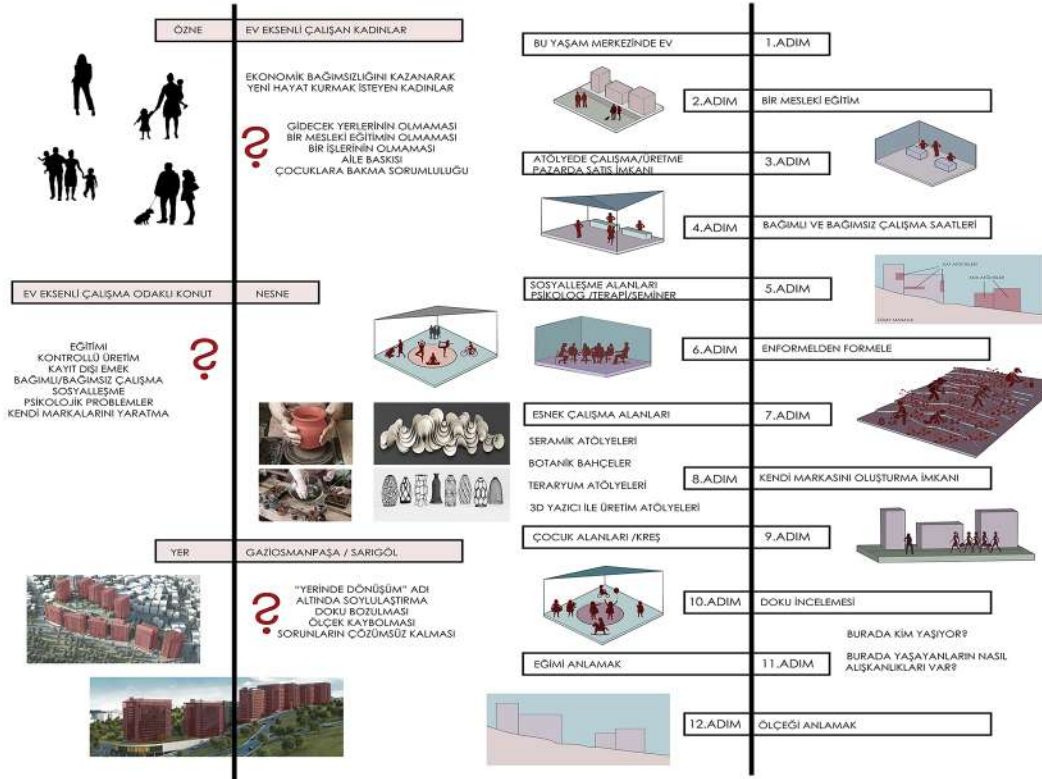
ÖZNE

EV EKSENLİ ÇALIŞAN KADINLAR

EKONOMİK BAĞIMSIZLIĞINI KAZANARAK YENİ HAYAT KURMAK İSTEYEN KADINLAR

?

GİDECEK YERLERİNİN OLMAMASI
BİR MESLEKİ EĞİTİMİN OLMAMASI
BİR İŞLERİNİN OLMAMASI
AİLE BASKISI
ÇOCUKLARA BAKMA SORUMLULUĞU

EV EKSENLİ ÇALIŞMA ODAKLI KONUT

NESNE

EĞİTİMİ
KONTROLLÜ ÜRETİM
KAYIT DIŞI EMEK
BAĞIMLI/BAĞIMSIZ ÇALIŞMA
SOSYALLEŞME
PSİKOLOJİK PROBLEMLER
KENDİ MARKALARINI YARATMA

?

YER

GAZİOSMANPAŞA / SARIGÖL

?

"YERİNDE DÖNÜŞÜM" ADI ALTINDA SOYLULAŞTIRMA
DOKU BOZULMASI
ÖLÇEK KAYBOLMASI
SORUNLARIN ÇÖZÜMSÜZ KALMASI

BU YAŞAM MERKEZİNDE EV

1.ADIM

2.ADIM

BİR MESLEKİ EĞİTİM

ATÖLYEDE ÇALIŞMA/ÜRETME
PAZARDA SATIŞ İMKANI

3.ADIM

4.ADIM

BAĞIMLI VE BAĞIMSIZ ÇALIŞMA SAATLERİ

SOSYALLEŞME ALANLARI
PSİKOLOG /TERAPİ/SEMİNER

5.ADIM

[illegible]

6.ADIM

ENFORMELDEN FORMELE

ESNEK ÇALIŞMA ALANLARI

7.ADIM

SERAMİK ATÖLYELERİ

BOTANİK BAHÇELER

TERARYUM ATÖLYELERİ

8.ADIM

KENDİ MARKASINI OLUŞTURMA İMKANI

3D YAZICI İLE ÜRETİM ATÖLYELERİ

ÇOCUK ALANLARI /KREŞ

9.ADIM

10.ADIM

DOKU İNCELEMESİ

BURADA KİM YAŞIYOR?

EĞİMİ ANLAMAK

11.ADIM

BURADA YAŞAYANLARIN NASIL ALIŞKANLIKLARI VAR?

12.ADIM

ÖLÇEĞİ ANLAMAK